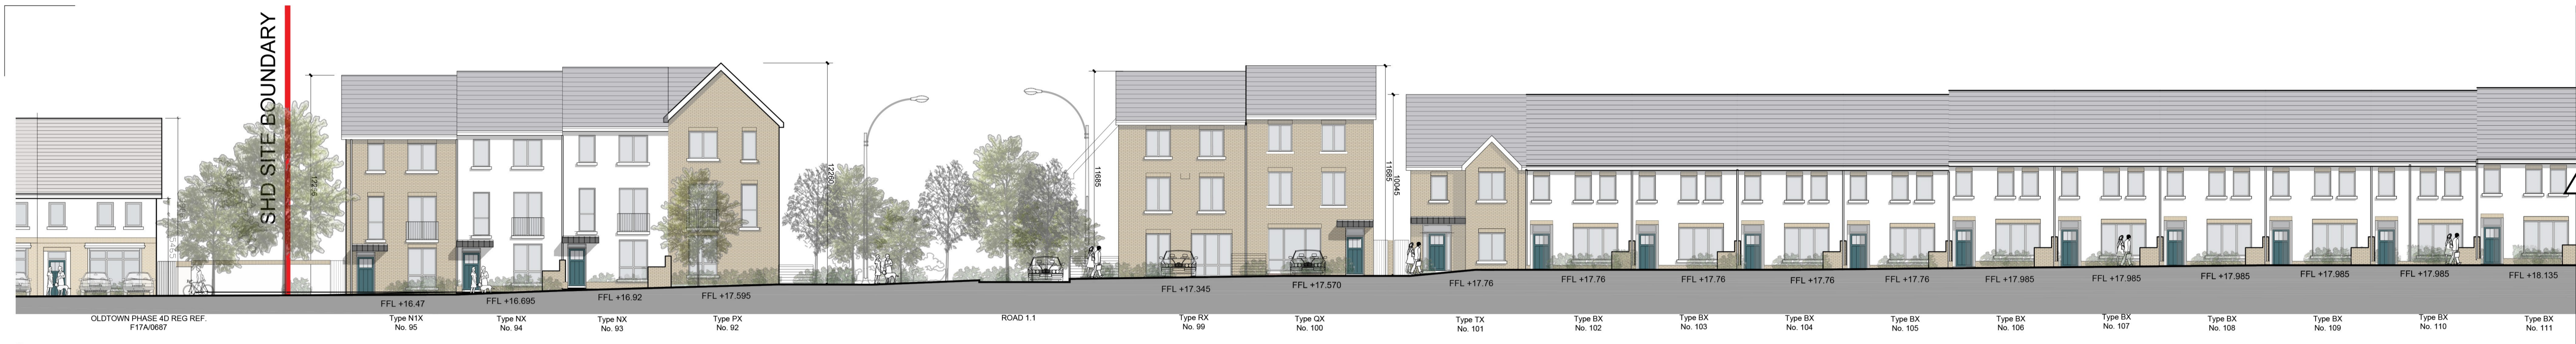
SHD SITE BOUNDARY

12265

12260

11685

11685

10045

FFL +16.47
FFL +16.695
FFL +16.92
FFL +17.595
FFL +17.345
FFL +17.570
FFL +17.76
FFL +17.76
FFL +17.76
FFL +17.76
FFL +17.76
FFL +17.985
FFL +17.985
FFL +17.985
FFL +17.985
FFL +17.985
FFL +18.135

OLDTOWN PHASE 4D REG REF. F17A/0687
Type N1X No. 95
Type NX No. 94
Type NX No. 93
Type PX No. 92
ROAD 1.1
Type RX No. 99
Type QX No. 100
Type TX No. 101
Type BX No. 102
Type BX No. 103
Type BX No. 104
Type BX No. 105
Type BX No. 106
Type BX No. 107
Type BX No. 108
Type BX No. 109
Type BX No. 110
Type BX No. 111